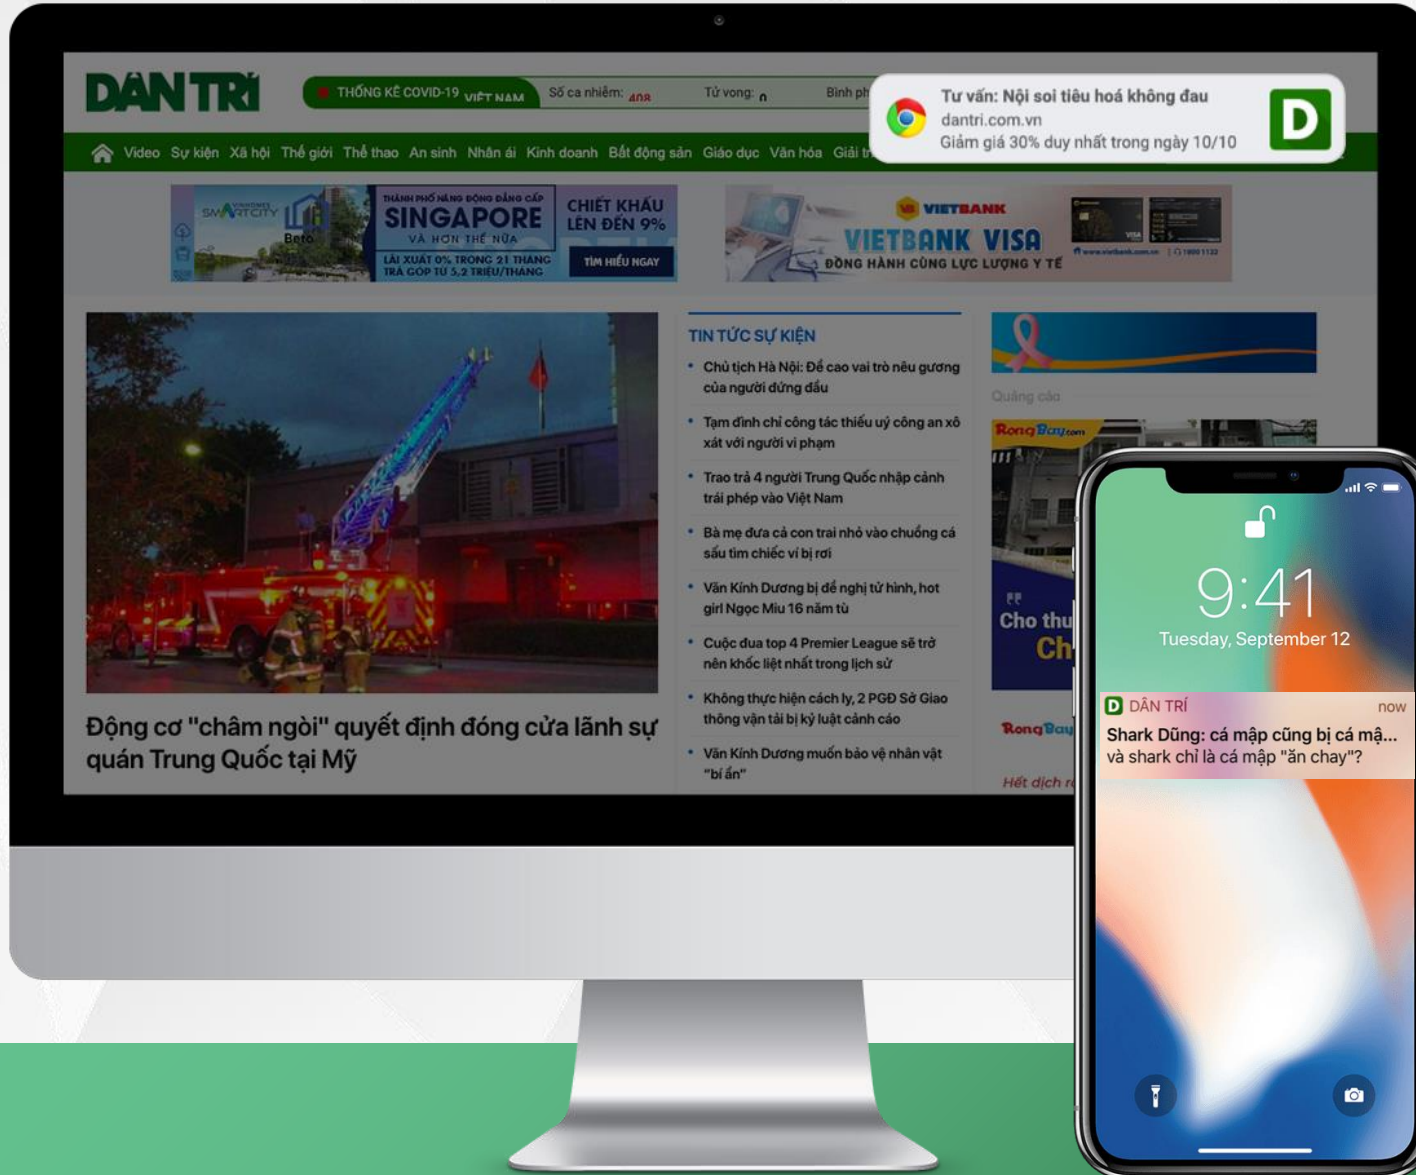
DÂN TRÍ

THỐNG KÊ COVID-19 VIỆT NAM Số ca nhiễm: 408 Tử vong: 0 Bình ph

Tư vấn: Nội soi tiêu hoá không đau
dantri.com.vn
Giảm giá 30% duy nhất trong ngày 10/10

D

Video Sự kiện Xã hội Thế giới Thể thao An sinh Nhân ái Kinh doanh Bất động sản Giáo dục Văn hóa Giải tr

SMARTCITY Beta
THÀNH PHỐ NĂNG ĐỘNG ĐẲNG CẤP
SINGAPORE
VÀ HƠN THẾ NỮA
LÃI XUẤT 0% TRONG 21 THÁNG TRẢ GÓP TỪ 5,2 TRIỆU/THÁNG
CHIẾT KHẤU LÊN ĐẾN 9%
TÌM HIỂU NGAY

VIETBANK
VIETBANK VISA
ĐỒNG HÀNH CÙNG LỰC LƯỢNG Y TẾ

Động cơ "châm ngòi" quyết định đóng cửa lãnh sự quán Trung Quốc tại Mỹ

TIN TỨC SỰ KIỆN
• Chủ tịch Hà Nội: Đề cao vai trò nêu gương của người đứng đầu
• Tạm đình chỉ công tác thiếu uý công an xô xát với người vi phạm
• Trao trả 4 người Trung Quốc nhập cảnh trái phép vào Việt Nam
• Bà mẹ đưa cả con trai nhỏ vào chuồng cá sấu tìm chiếc ví bị rơi
• Văn Kính Dương bị đề nghị tử hình, hot girl Ngọc Miu 16 năm tù
• Cuộc đua top 4 Premier League sẽ trở nên khốc liệt nhất trong lịch sử
• Không thực hiện cách ly, 2 PGĐ Sở Giao thông vận tải bị kỷ luật cảnh cáo
• Văn Kính Dương muốn bảo vệ nhân vật "bí ẩn"

Quảng cáo
RongBay.com
Cho thu
Ch
RongBay
Hết dịch r

9:41
Tuesday, September 12

DÂN TRÍ now
Shark Dũng: cá mập cũng bị cá mậ... và shark chỉ là cá mập "ăn chay"?